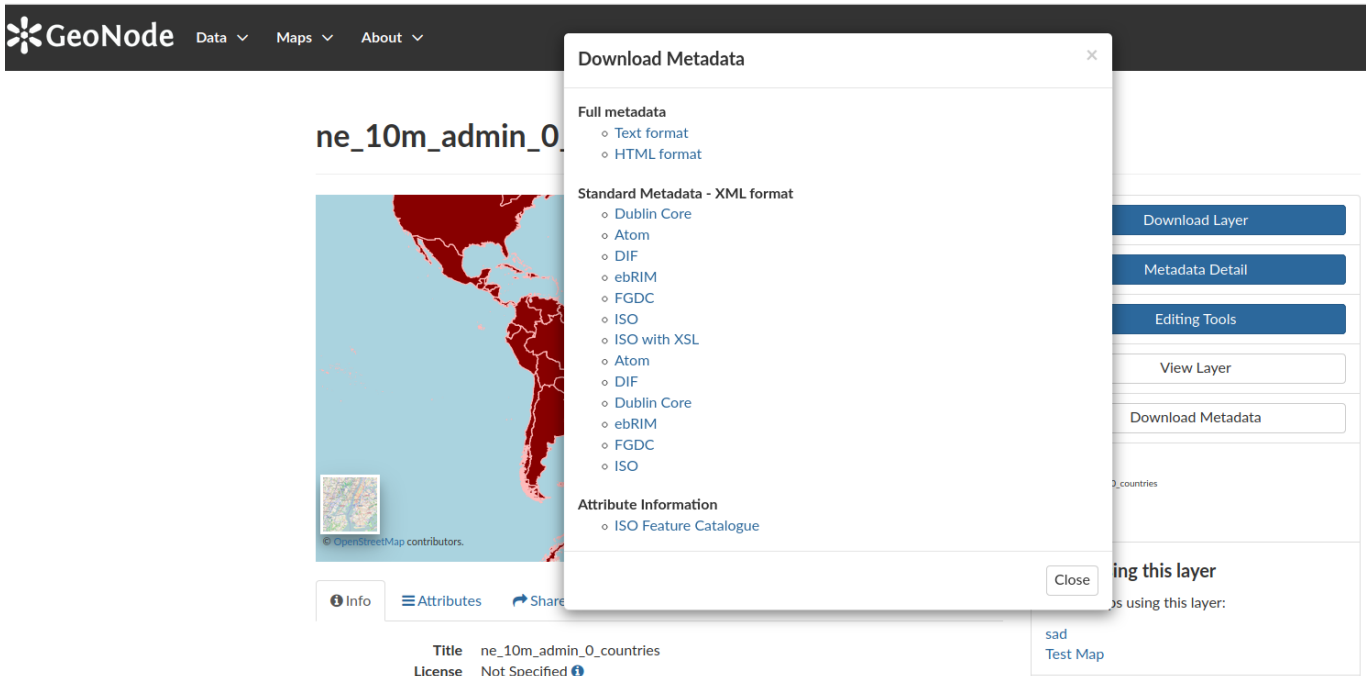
GeoNode Data Maps About

ne_10m_admin_0_

© OpenStreetMap contributors.

Info Attributes Share

Title ne_10m_admin_0_countries
License Not Specified

Download Metadata ×

Full metadata
- Text format
- HTML format

Standard Metadata - XML format
- Dublin Core
- Atom
- DIF
- ebRIM
- FGDC
- ISO
- ISO with XSL
- Atom
- DIF
- Dublin Core
- ebRIM
- FGDC
- ISO

Attribute Information
- ISO Feature Catalogue

Close

Download Layer
Metadata Detail
Editing Tools
View Layer
Download Metadata

0_countries

ing this layer
ps using this layer:
sad
Test Map